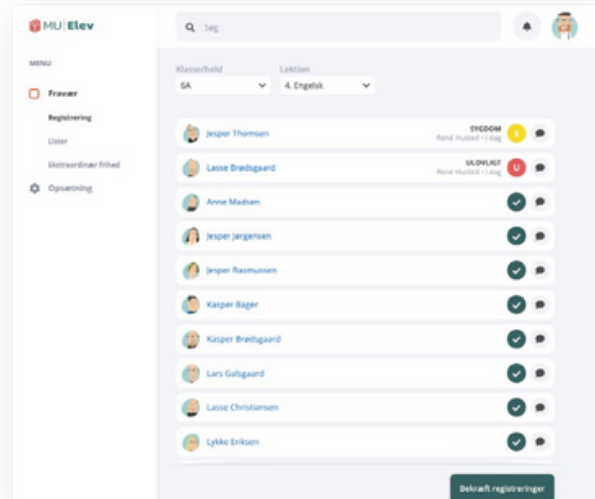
MU | Elev

Søg

MENU

Fravær

Registrering

Lister

Ekstraordinær frihed

Opsætning

Klassehold
6A

Lektion
4. Engelsk

Jesper Thomsen
SYGDOM
Bend Husted • i dag
S

Lasse Brødsgaard
ULOVLIGT
Bend Husted • i dag
U

Anne Madsen

Jesper Jørgensen

Jesper Rasmussen

Kasper Bager

Kasper Brødsgaard

Lars Galsgaard

Lasse Christiansen

Lykke Eriksen

Bekræft registreringer